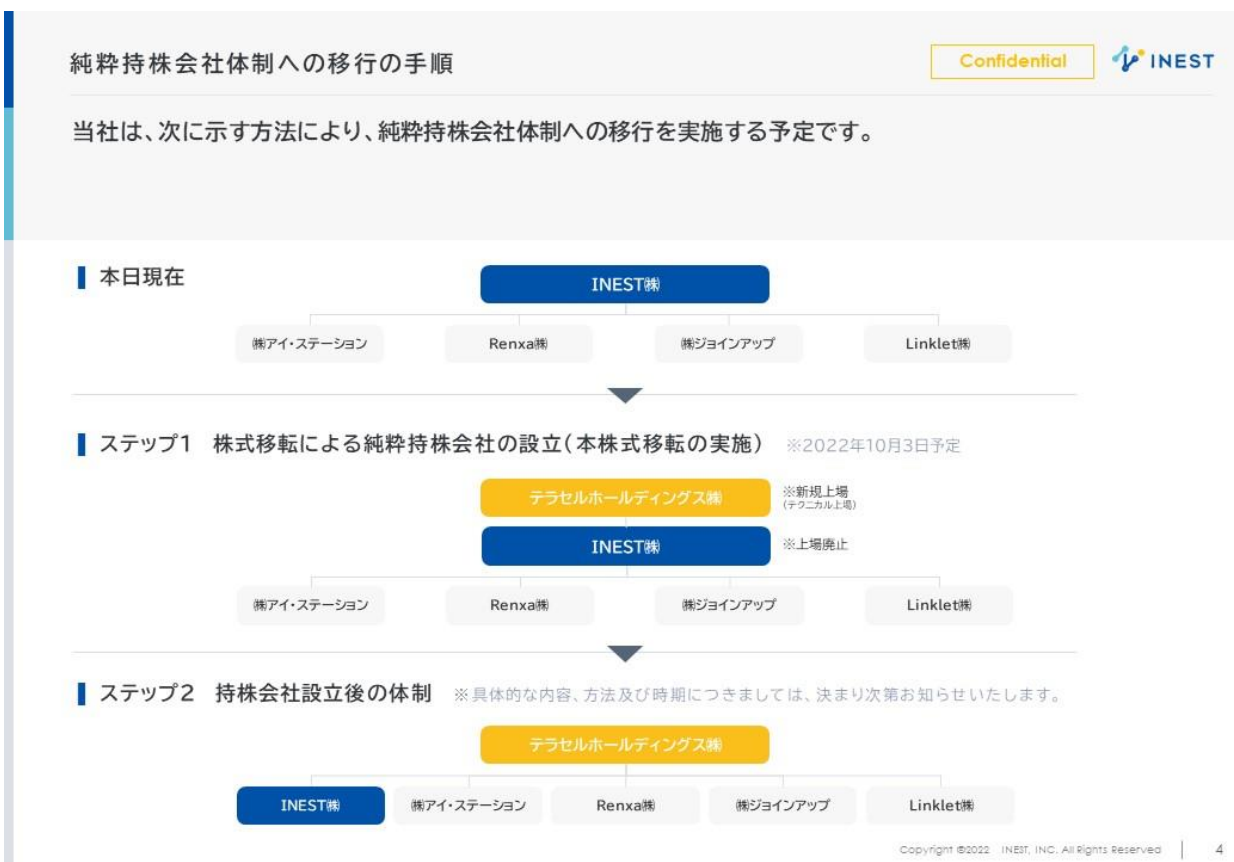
純粋持株会社体制への移行の手順

Confidential

INEST

当社は、次に示す方法により、純粋持株会社体制への移行を実施する予定です。

本日現在

INEST㈱

㈱アイ・ステーション

Renxa㈱

㈱ジョインアップ

Linklet㈱

ステップ1 株式移転による純粋持株会社の設立（本株式移転の実施） ※2022年10月3日予定

テラセルホールディングス㈱

※新規上場 (テクニカル上場)

INEST㈱

※上場廃止

㈱アイ・ステーション

Renxa㈱

㈱ジョインアップ

Linklet㈱

ステップ2 持株会社設立後の体制 ※具体的な内容、方法及び時期につきましては、決まり次第お知らせいたします。

テラセルホールディングス㈱

INEST㈱

㈱アイ・ステーション

Renxa㈱

㈱ジョインアップ

Linklet㈱

Copyright ©2022 INEST, INC. All Rights Reserved | 4